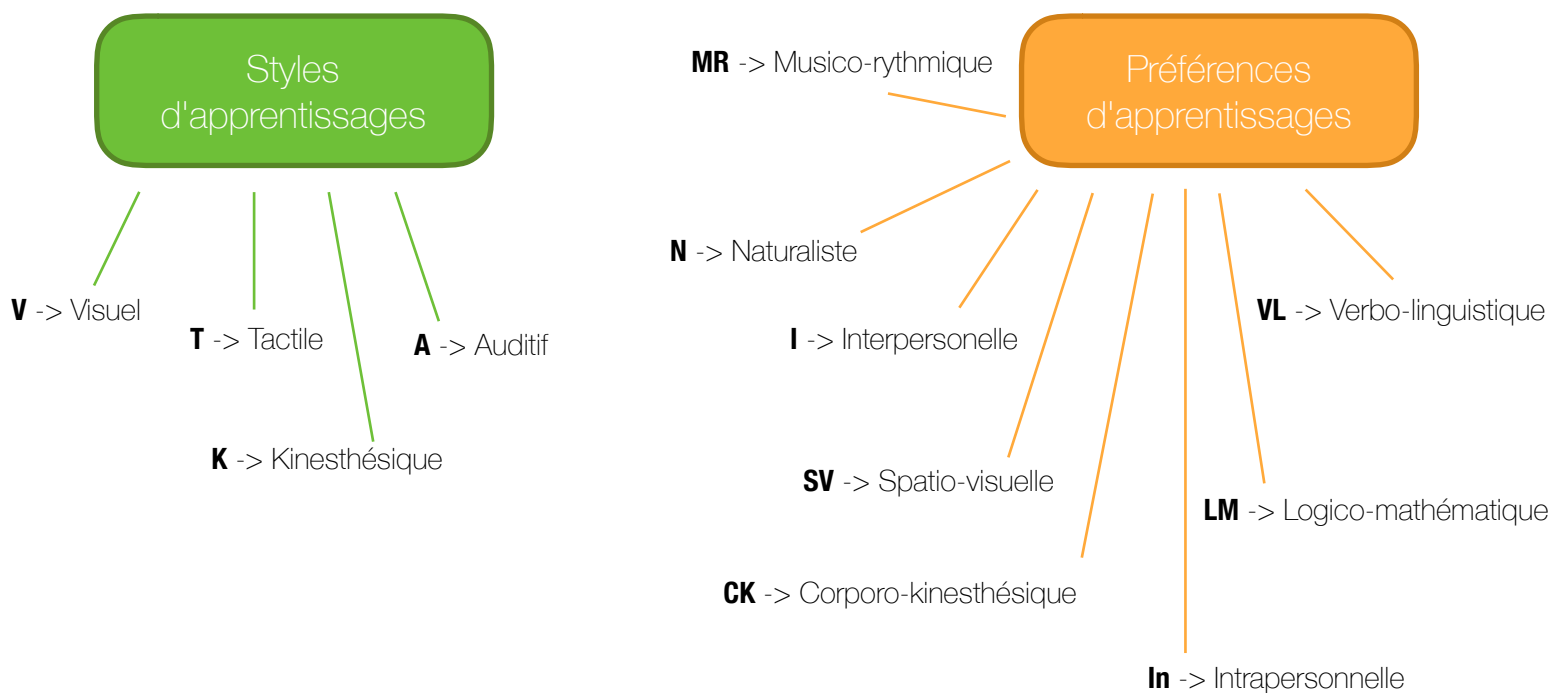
Styles d'apprentissages

V -> Visuel

T -> Tactile

A -> Auditif

K -> Kinesthésique

MR -> Musico-rythmique

Préférences d'apprentissages

N -> Naturaliste

I -> Interpersonelle

VL -> Verbo-linguistique

SV -> Spatio-visuelle

LM -> Logico-mathématique

CK -> Corporo-kinesthésique

In -> Intrapersonnelle